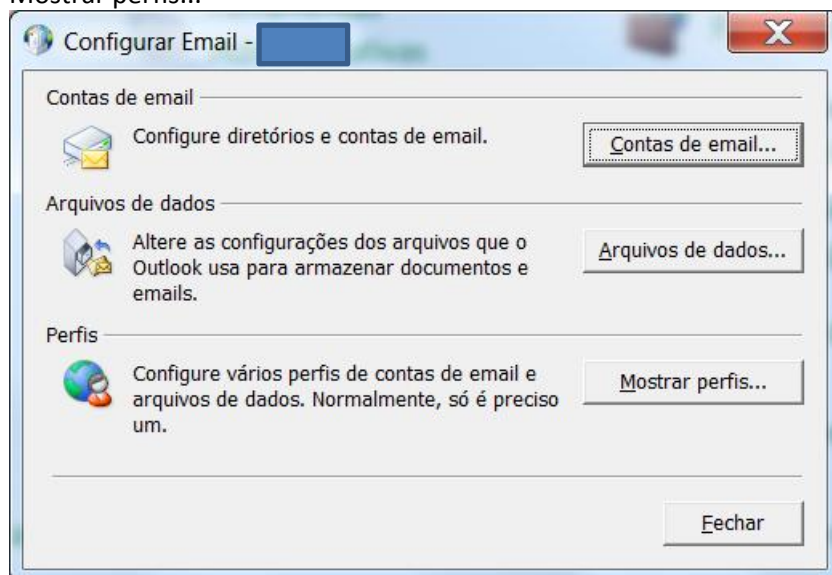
Mostrar perfis...

Configurar Email -

Contas de email

Configure diretórios e contas de email.

Contas de email...

Arquivos de dados

Altere as configurações dos arquivos que o Outlook usa para armazenar documentos e emails.

Arquivos de dados...

Perfis

Configure vários perfis de contas de email e arquivos de dados. Normalmente, só é preciso um.

Mostrar perfis...

Fechar